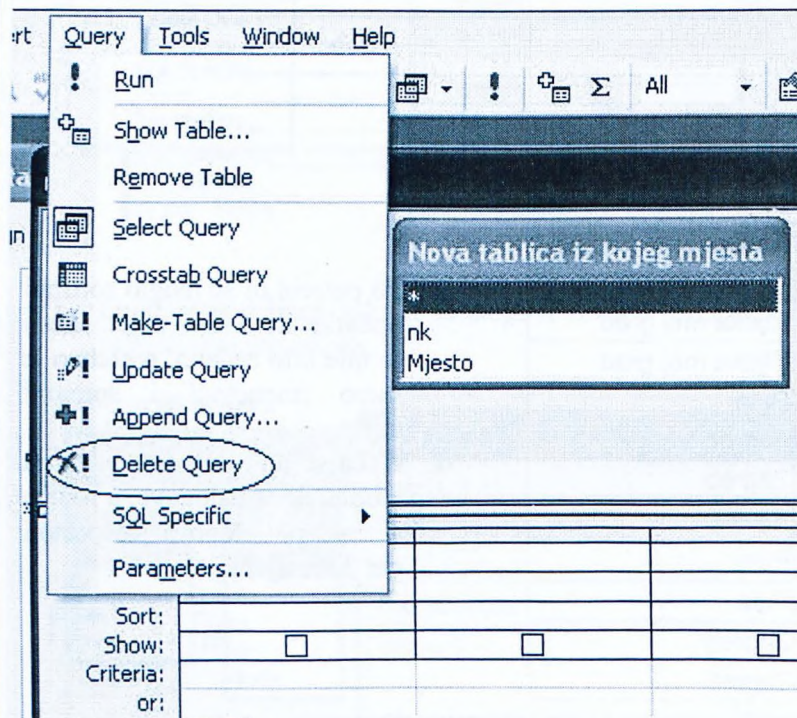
ert Query Tools Window Help

Run
Show Table...
Remove Table
Select Query
Crosstab Query
Make-Table Query...
Update Query
Append Query...
Delete Query
SQL Specific
Parameters...

Σ All

Nova tablica iz kojeg mjesta
*
nk
Mjesto

Sort:
Show:
Criteria:
or: